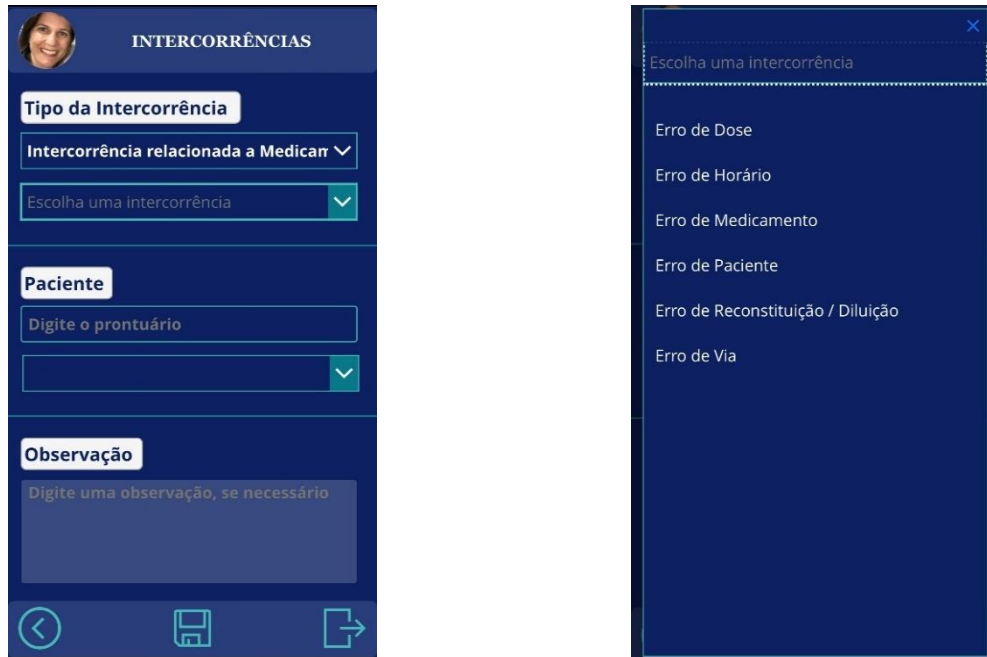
INTERCORRÊNCIAS

Tipo da Intercorrência

Intercorrência relacionada a Medicam

Escolha uma intercorrência

Paciente

Digite o prontuário

Observação

Digite uma observação, se necessário

Escolha uma intercorrência

Erro de Dose

Erro de Horário

Erro de Medicamento

Erro de Paciente

Erro de Reconstituição / Diluição

Erro de Via